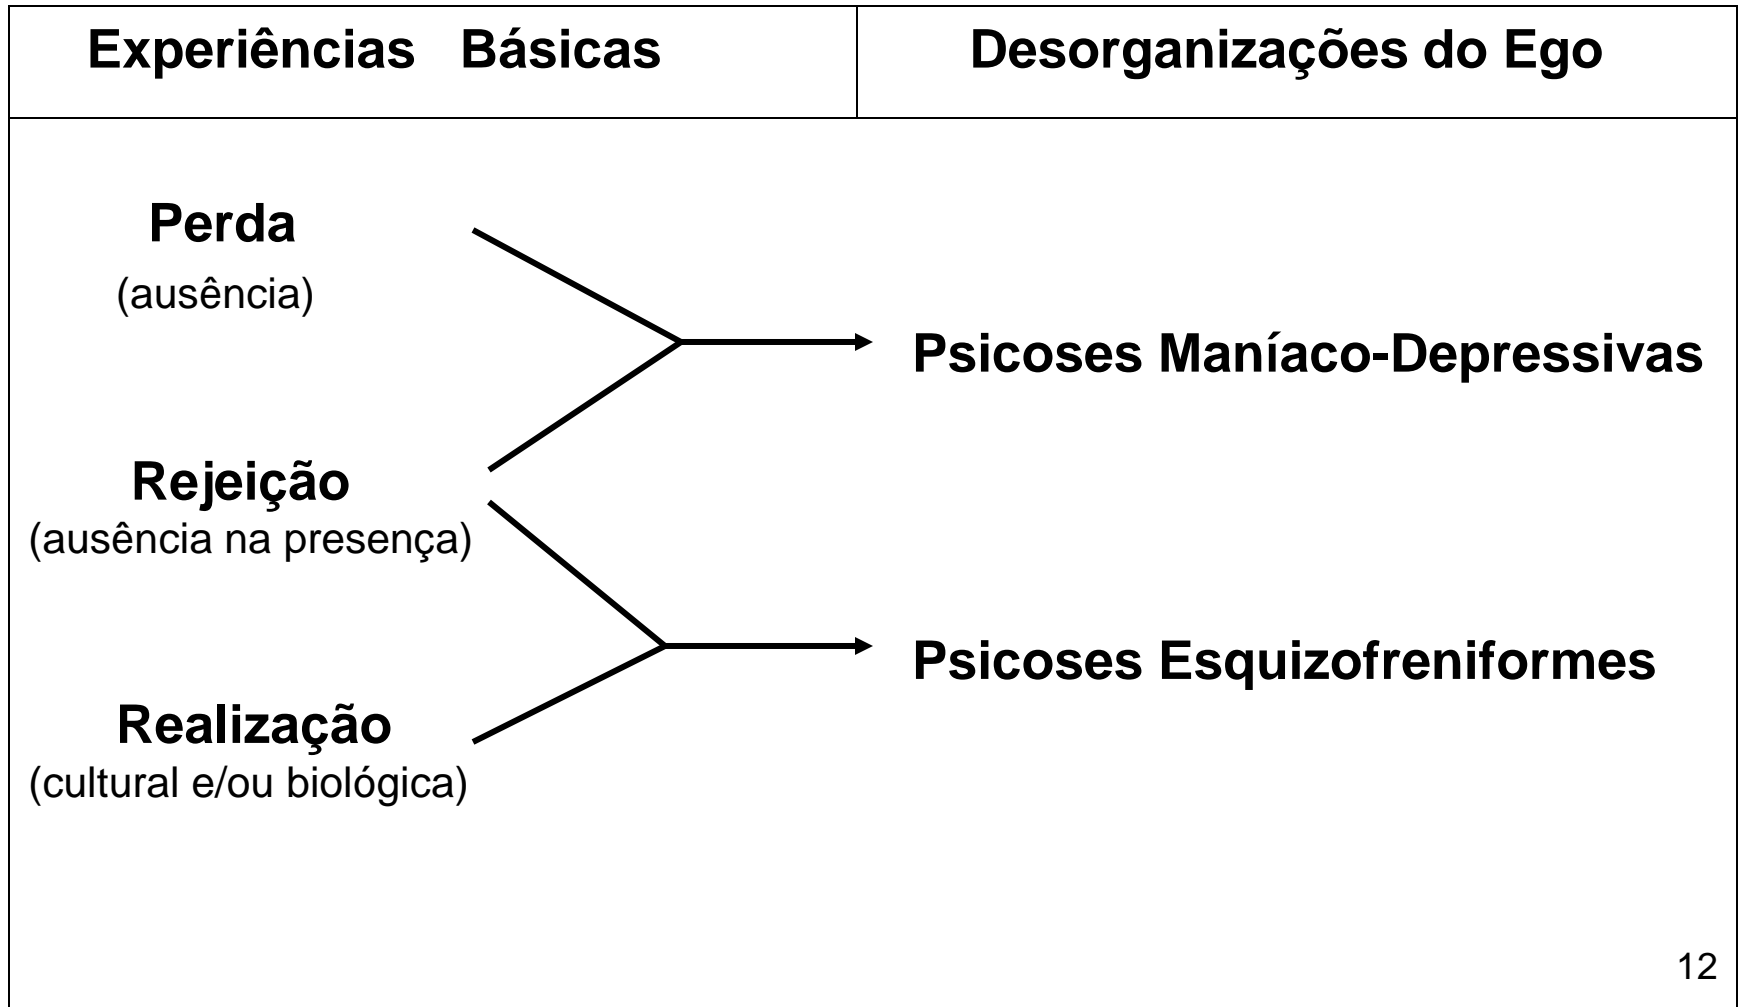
| Experiências Básicas | Desorganizações do Ego |
|---|---|

Perda
(ausência)

Psicoses Maníaco-Depressivas

Rejeição
(ausência na presença)

Psicoses Esquizofreniformes

Realização
(cultural e/ou biológica)

12